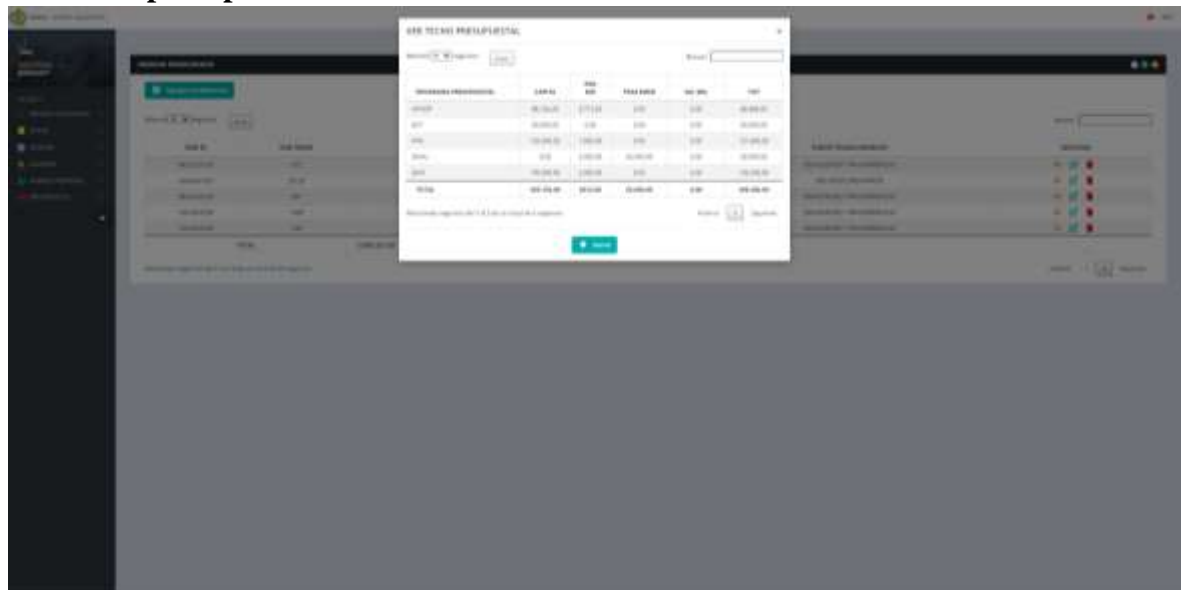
VER TECHO PRESUPUESTAL

Mostrar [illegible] registros

Buscar:

| PROGRAMA PRESUPUESTAL | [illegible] | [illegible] | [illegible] | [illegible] | TOT |
|---|---|---|---|---|---|
| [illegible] | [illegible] | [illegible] | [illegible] | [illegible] | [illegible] |
| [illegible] | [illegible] | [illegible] | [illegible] | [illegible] | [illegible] |
| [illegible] | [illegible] | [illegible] | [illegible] | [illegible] | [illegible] |
| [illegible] | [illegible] | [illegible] | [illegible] | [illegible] | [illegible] |
| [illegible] | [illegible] | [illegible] | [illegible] | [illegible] | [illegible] |
| TOTAL | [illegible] | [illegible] | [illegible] | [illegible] | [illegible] |

Mostrando registros del 1 al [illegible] de un total de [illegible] registros

Anterior 1 Siguiente

Cerrar

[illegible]